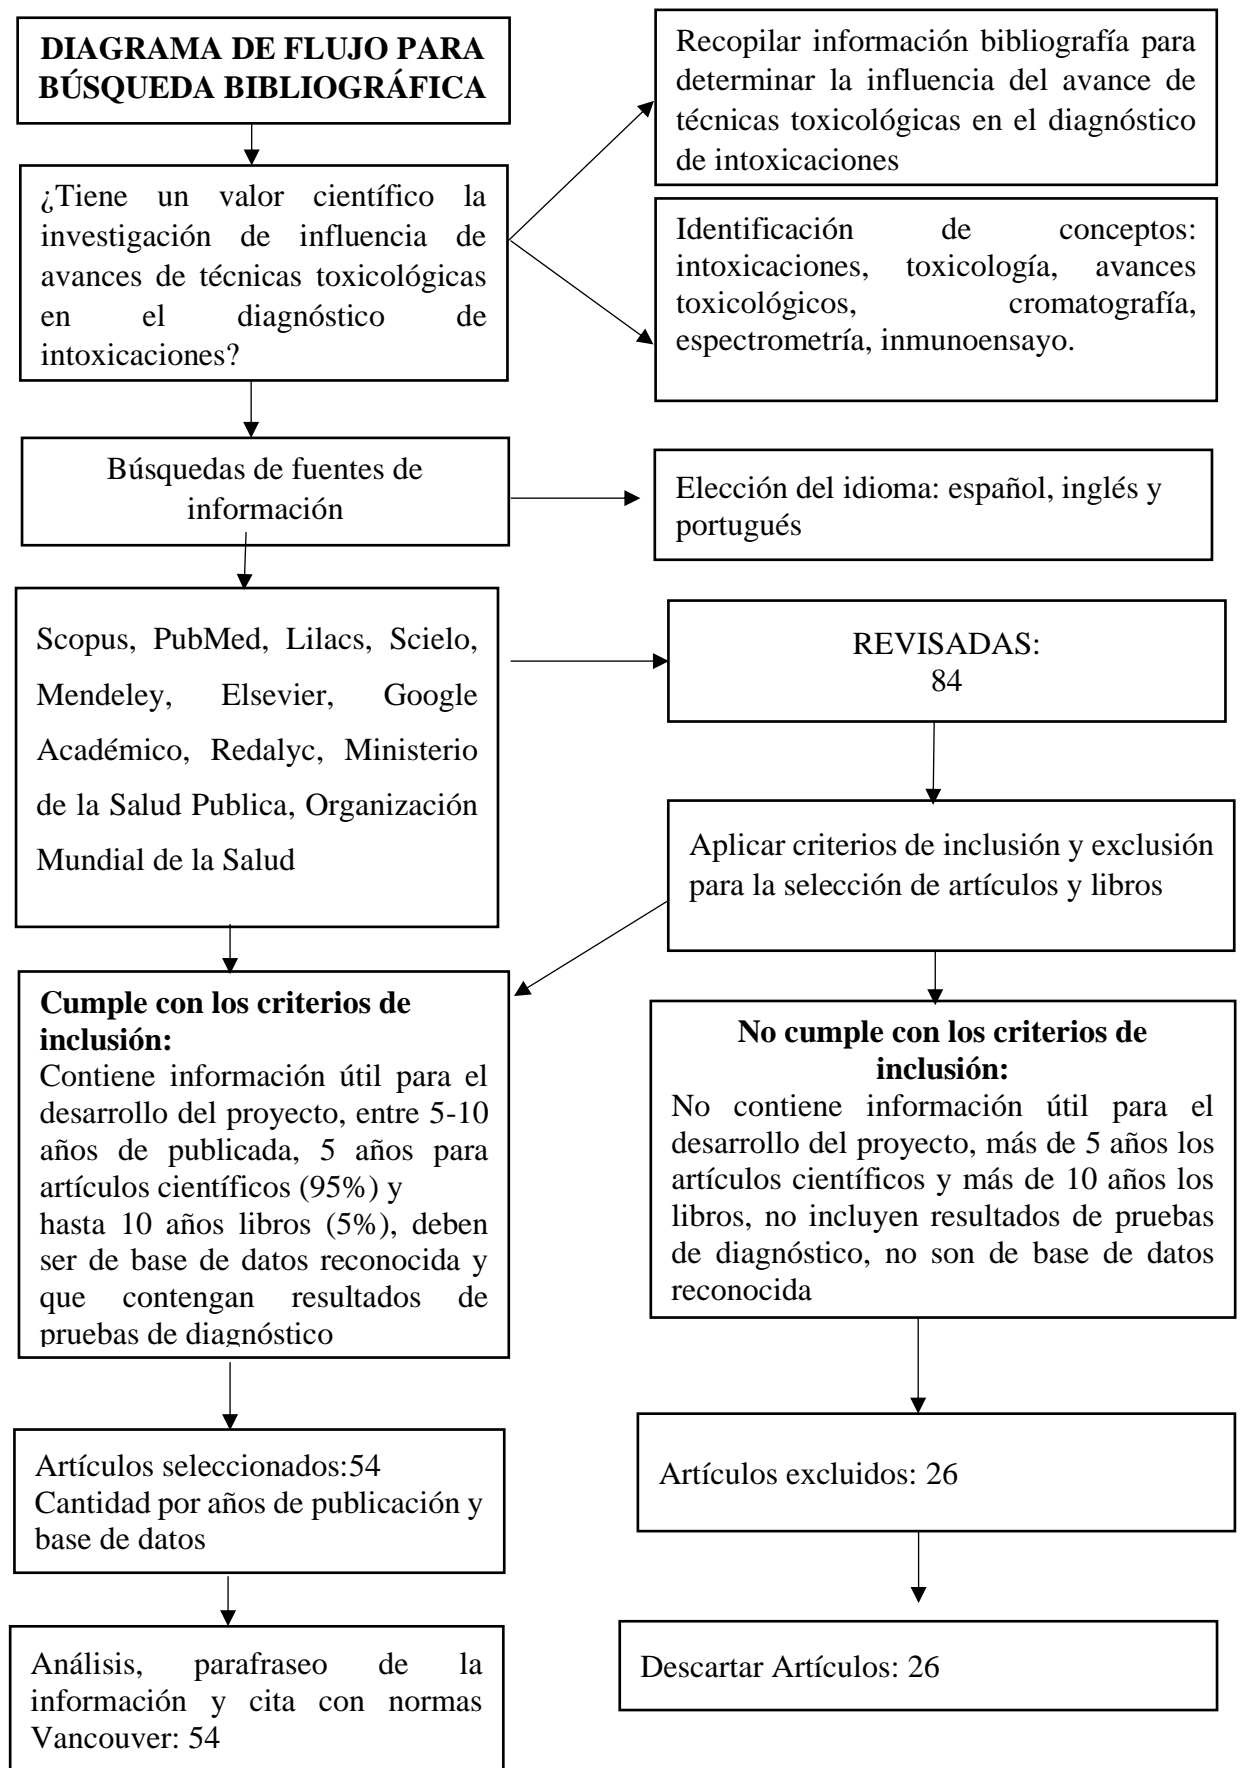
DIAGRAMA DE FLUJO PARA BÚSQUEDA BIBLIOGRÁFICA

¿Tiene un valor científico la investigación de influencia de avances de técnicas toxicológicas en el diagnóstico de intoxicaciones?

Recopilar información bibliografía para determinar la influencia del avance de técnicas toxicológicas en el diagnóstico de intoxicaciones

Identificación de conceptos: intoxicaciones, toxicología, avances toxicológicos, cromatografía, espectrometría, inmunoensayo.

Búsquedas de fuentes de información

Elección del idioma: español, inglés y portugués

Scopus, PubMed, Lilacs, Scielo, Mendeley, Elsevier, Google Académico, Redalyc, Ministerio de la Salud Publica, Organización Mundial de la Salud

REVISADAS: 84

Aplicar criterios de inclusión y exclusión para la selección de artículos y libros

Cumple con los criterios de inclusión:
Contiene información útil para el desarrollo del proyecto, entre 5-10 años de publicada, 5 años para artículos científicos (95%) y hasta 10 años libros (5%), deben ser de base de datos reconocida y que contengan resultados de pruebas de diagnóstico

No cumple con los criterios de inclusión:
No contiene información útil para el desarrollo del proyecto, más de 5 años los artículos científicos y más de 10 años los libros, no incluyen resultados de pruebas de diagnóstico, no son de base de datos reconocida

Artículos seleccionados:54
Cantidad por años de publicación y base de datos

Artículos excluidos: 26

Análisis, parafraseo de la información y cita con normas Vancouver: 54

Descartar Artículos: 26